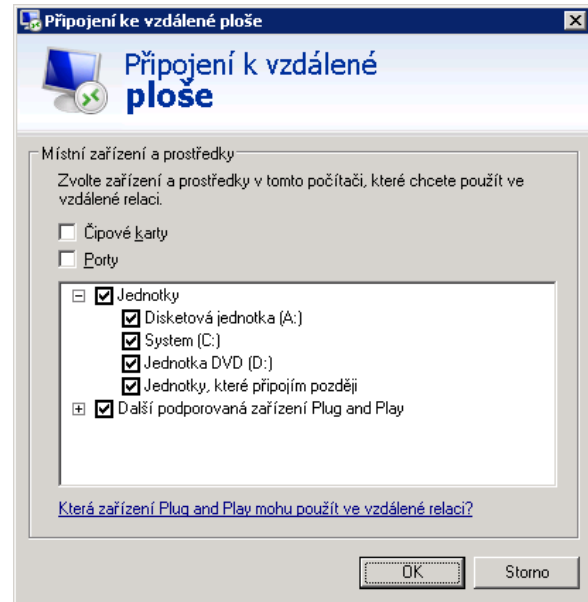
Připojení ke vzdálené ploše

Připojení k vzdálené ploše

Místní zařízení a prostředky

Zvolte zařízení a prostředky v tomto počítači, které chcete použít ve vzdálené relaci.

Čipové karty

Porty

Jednotky

Disketová jednotka (A:)

System (C:)

Jednotka DVD (D:)

Jednotky, které připojím později

Další podporovaná zařízení Plug and Play

Která zařízení Plug and Play mohu použít ve vzdálené relaci?

OK

Storno